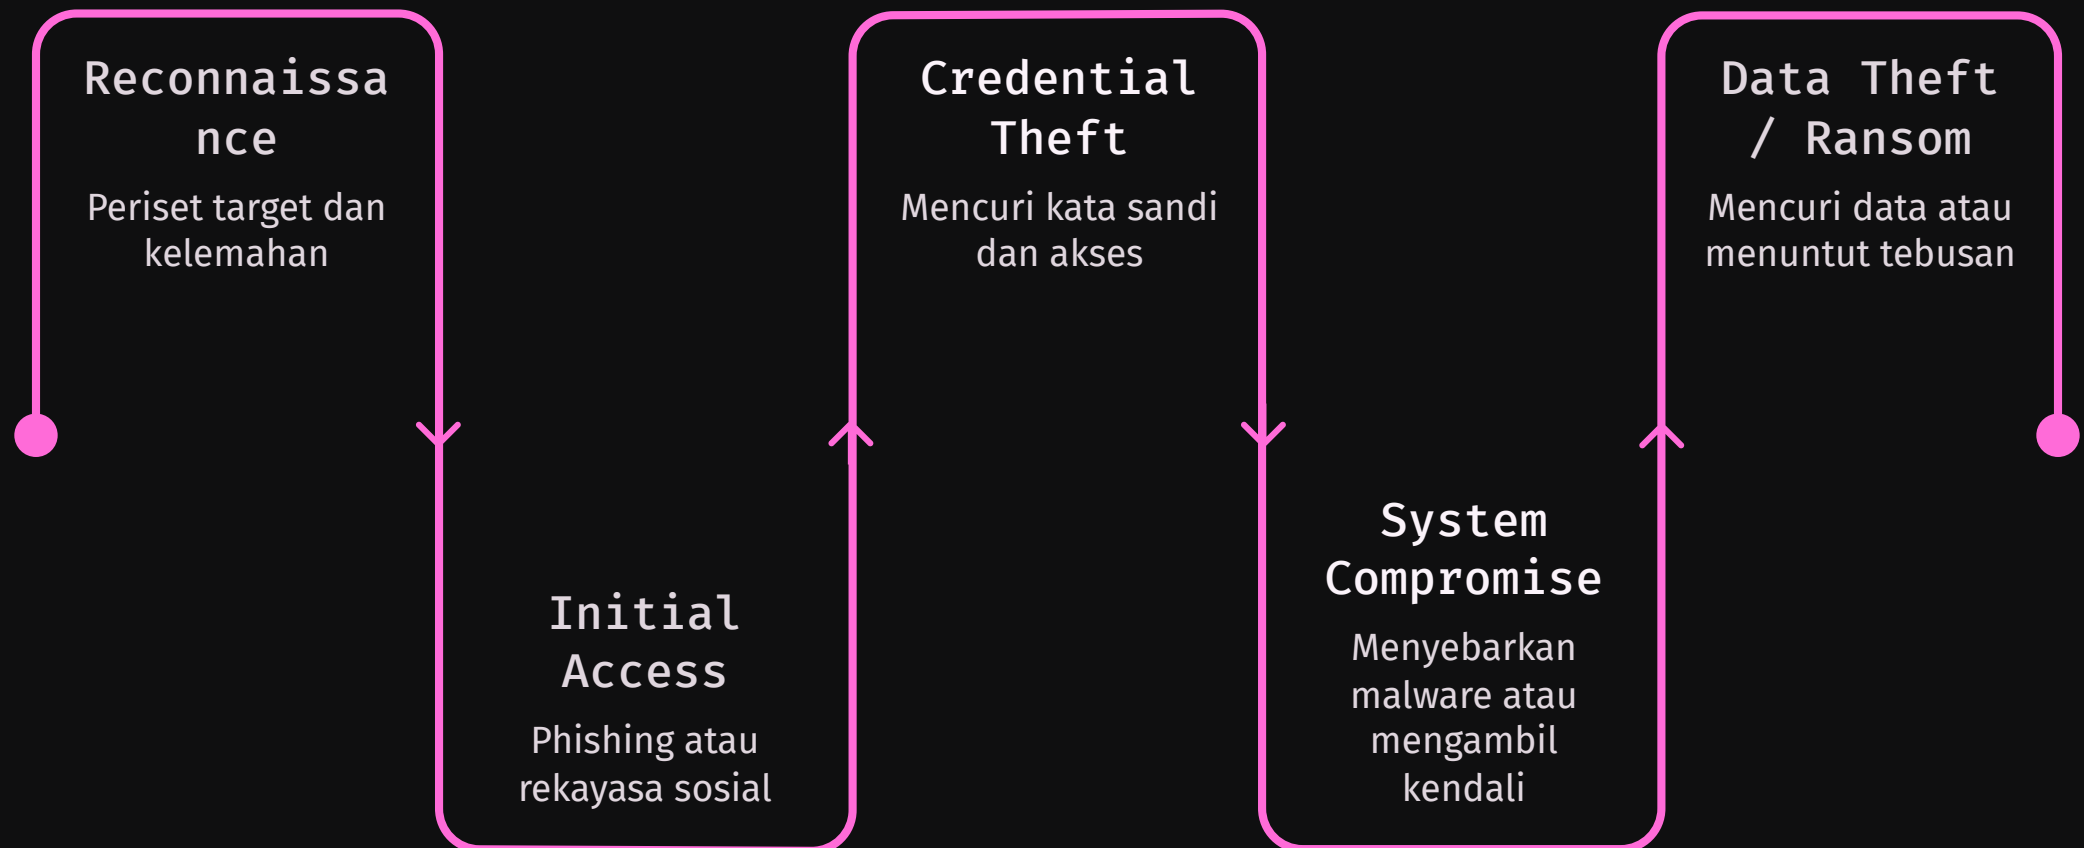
Reconnaissance

Periset target dan kelemahan

Initial Access

Phishing atau rekayasa sosial

Credential Theft

Mencuri kata sandi dan akses

System Compromise

Menyebarkan malware atau mengambil kendali

Data Theft / Ransom

Mencuri data atau menuntut tebusan